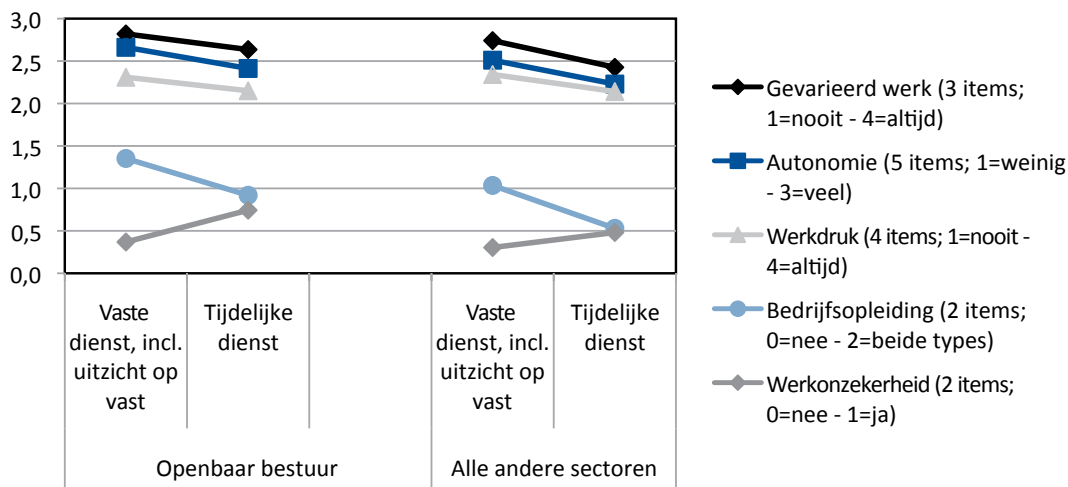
3,0
2,5
2,0
1,5
1,0
0,5
0,0

Vaste dienst, incl. uitzicht op vast
Tijdelijke dienst
Vaste dienst, incl. uitzicht op vast
Tijdelijke dienst

Openbaar bestuur
Alle andere sectoren

Gevarieerd werk (3 items; 1=nooit - 4=altijd)
Autonomie (5 items; 1=weinig - 3=veel)
Werkdruk (4 items; 1=nooit - 4=altijd)
Bedrijfsopleiding (2 items; 0=nee - 2=beide types)
Werkonzekerheid (2 items; 0=nee - 1=ja)